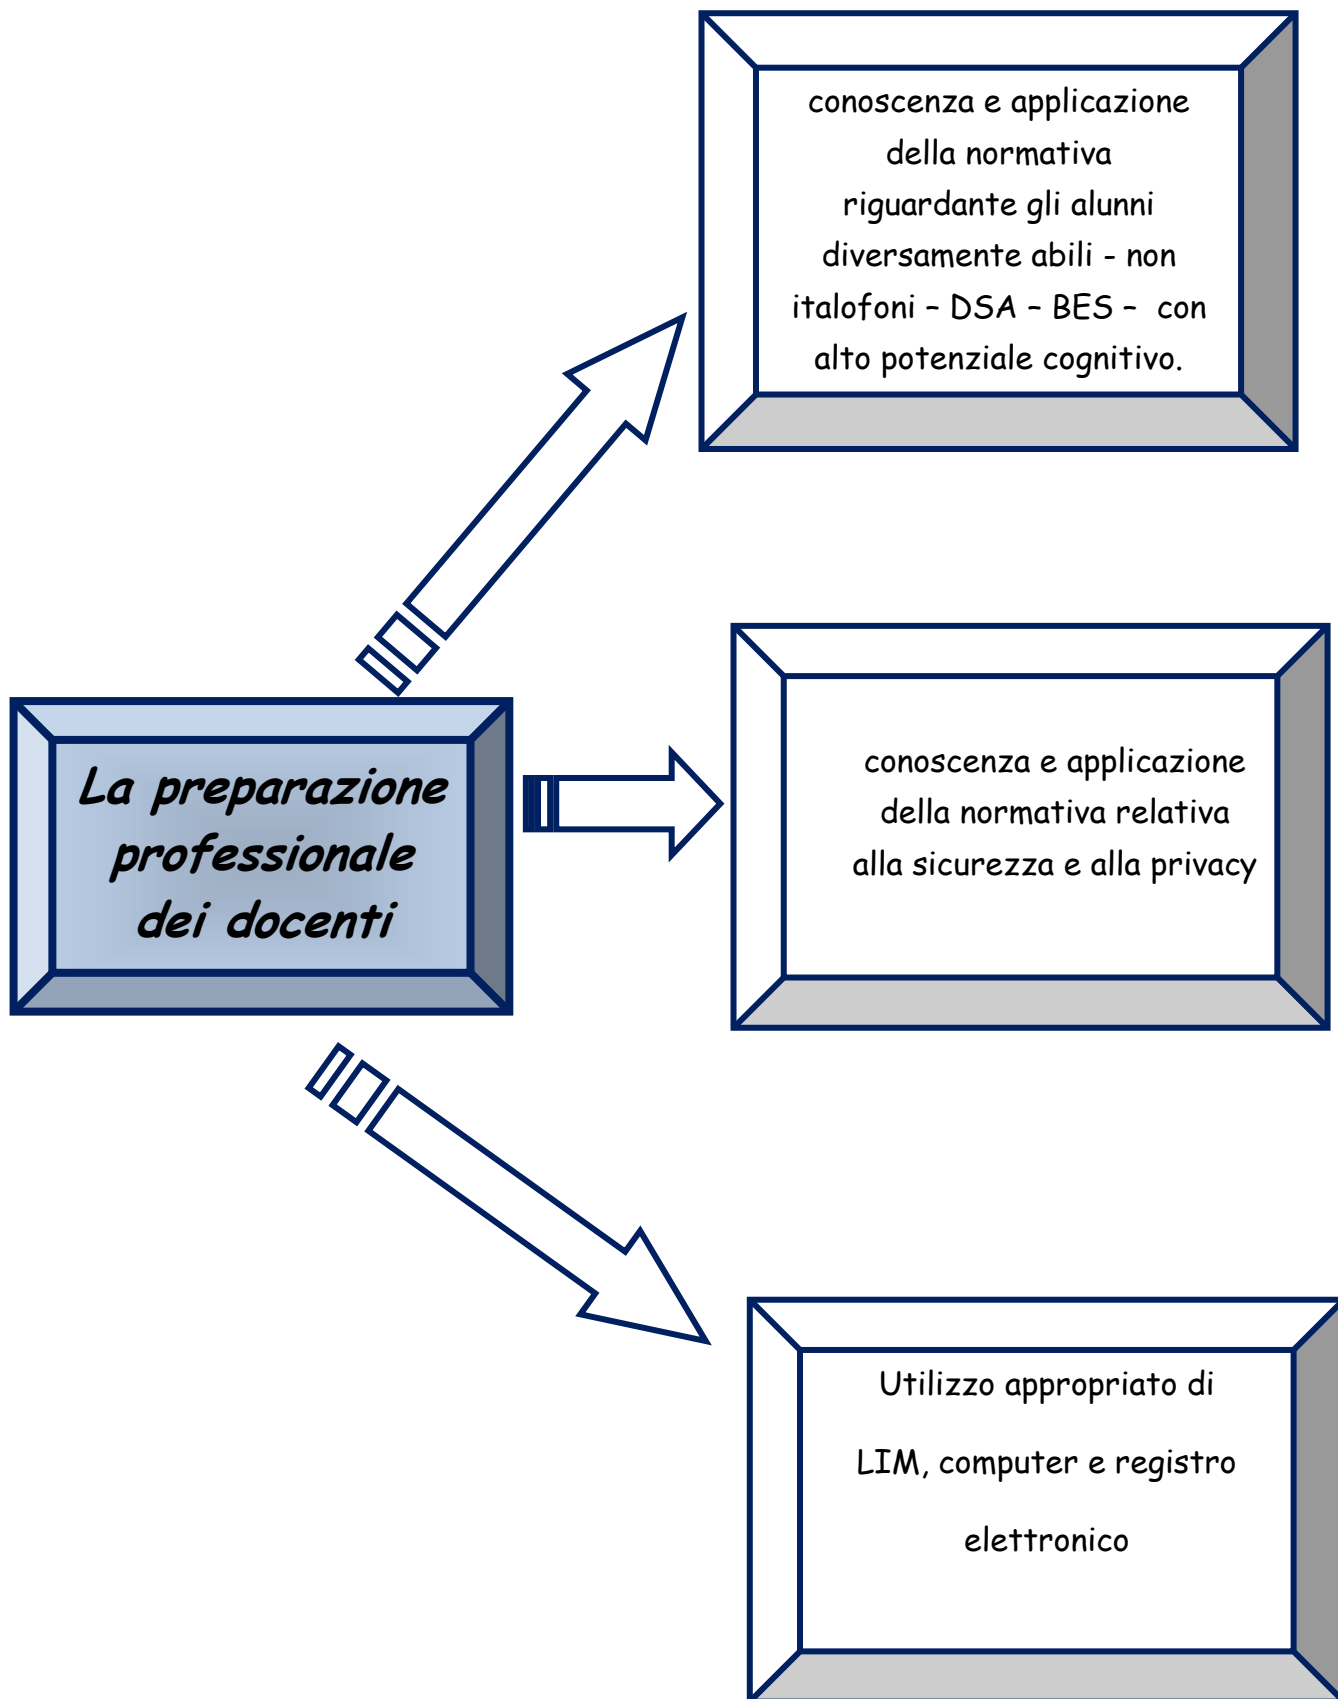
La preparazione professionale dei docenti

conoscenza e applicazione della normativa riguardante gli alunni diversamente abili - non italofoni – DSA – BES – con alto potenziale cognitivo.

conoscenza e applicazione della normativa relativa alla sicurezza e alla privacy

Utilizzo appropriato di LIM, computer e registro elettronico